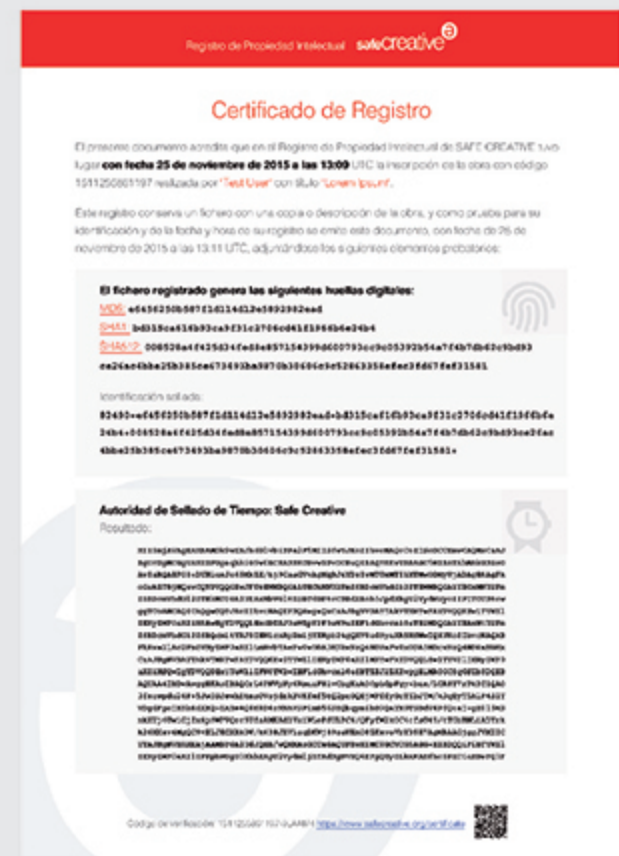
Registro de Propiedad Intelectual safecreative

Certificado de Registro

El presente documento acredita que en el Registro de Propiedad Intelectual de SAFE CREATIVE tuvo lugar **con fecha 25 de noviembre de 2015 a las 13:09** UTC la inscripción de la obra con código 1511250601197 realizada por "Test User" con título "Lorem Ipsum".

Este registro conserva un fichero con una copia o descripción de la obra, y como prueba para su identificación y de la fecha y hora de su registro se emite este documento, con fecha de 25 de noviembre de 2015 a las 13:11 UTC, adjuntándose los siguientes elementos probatorios:

**El fichero registrado genera las siguientes huellas digitales:**

MD5: e6456250b587f1d114d12e5892992ead

SHA1: bd315ca61fb93ca9f31c2706cd41f1964b4e24b4

SHA512: 006526a4f425d34fed8e857154399d600793cc9c05392b54a7f4b7db62c9bd93 ca26ac4bba25b385ce673493ba9870b30696c9e52863358e8ec3fd67fef31581

Identificación sellada:

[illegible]

**Autoridad de Sellado de Tiempo: Safe Creative**

Resultado:

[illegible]

Código de verificación: 1511250601197-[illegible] https://www.safecreative.org/certificate